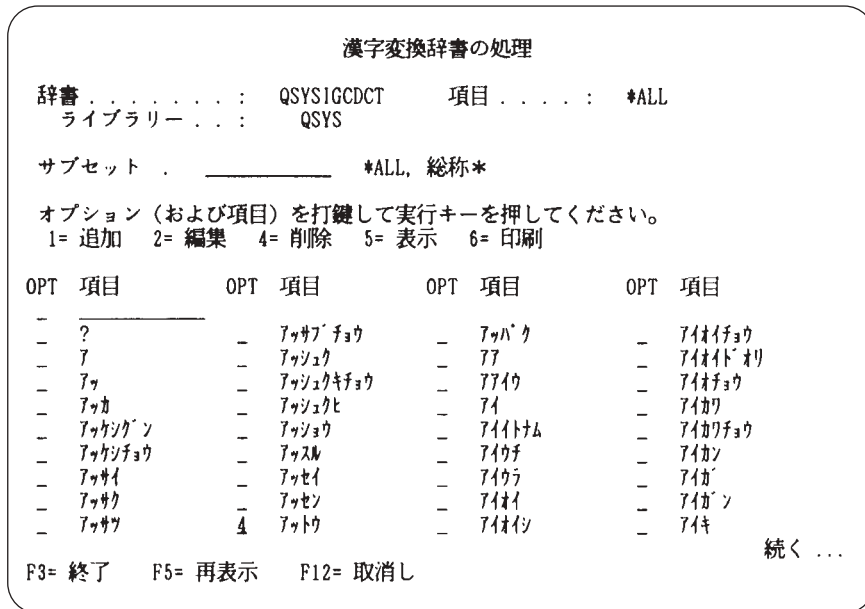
漢字変換辞書の処理

辞書 . . . . . . . . : QSYSIGCDCT 項目 . . . . : *ALL
ライブラリー . . : QSYS

サブセット . ________ *ALL, 総称*

オプション（および項目）を打鍵して実行キーを押してください。
1= 追加 2= 編集 4= 削除 5= 表示 6= 印刷

| OPT | 項目 | OPT | 項目 | OPT | 項目 | OPT | 項目 |
|---|---|---|---|---|---|---|---|
| _ | ________ | | | | | | |
| _ | ? | _ | ｱｯｻﾌﾞﾁｮｳ | _ | ｱｯﾊﾟｸ | _ | ｱｲｵｲﾁｮｳ |
| _ | ｱ | _ | ｱｯｼｭｸ | _ | ｱｱ | _ | ｱｲｵｲﾄﾞｵﾘ |
| _ | ｱｯ | _ | ｱｯｼｭｸｷﾁｮｳ | _ | ｱｱｲｳ | _ | ｱｲｵﾁｮｳ |
| _ | ｱｯｶ | _ | ｱｯｼｭｸﾋ | _ | ｱｲ | _ | ｱｲｶﾜ |
| _ | ｱｯｹﾝｼﾞﾝ | _ | ｱｯｼｮｳ | _ | ｱｲｲﾄﾅﾑ | _ | ｱｲｶﾜﾁｮｳ |
| _ | ｱｯｹﾝﾁｮｳ | _ | ｱｯｽﾙ | _ | ｱｲｳﾁ | _ | ｱｲｶﾝ |
| _ | ｱｯｻｲ | _ | ｱｯｾｲ | _ | ｱｲｳﾗ | _ | ｱｲｶﾞ |
| _ | ｱｯｻｸ | _ | ｱｯｾﾝ | _ | ｱｲｵｲ | _ | ｱｲｶﾞﾝ |
| _ | ｱｯｻｳ | 4 | ｱｯﾄｳ | _ | ｱｲｵｲｼ | _ | ｱｲｷ |

続く . . .

F3= 終了 F5= 再表示 F12= 取消し